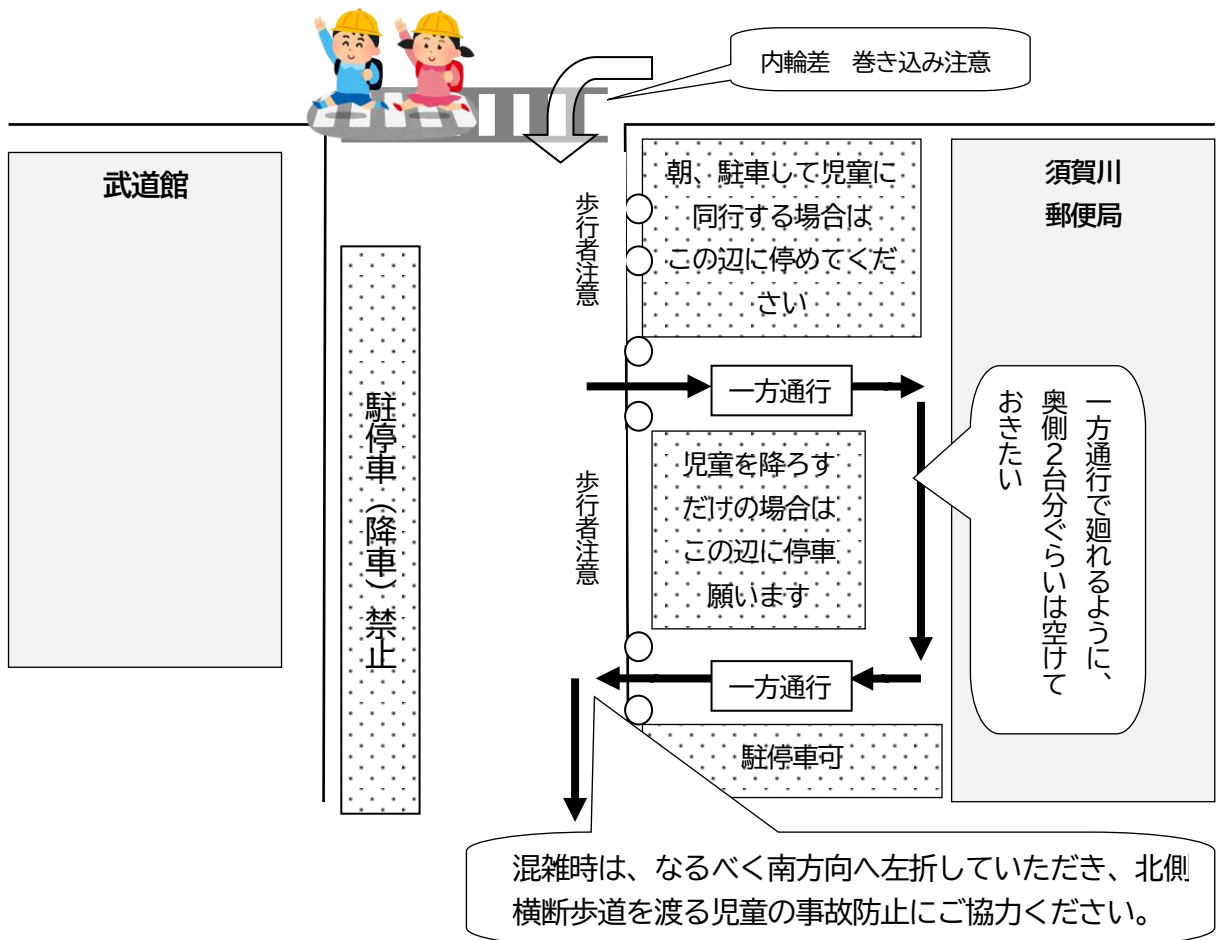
内輪差　巻き込み注意

武道館

須賀川
郵便局

朝、駐車して児童に同行する場合はこの辺に停めてください

歩行者注意

駐停車（降車）禁止

一方通行

一方通行で廻れるように、奥側2台分ぐらいは空けておきたい

児童を降ろすだけの場合はこの辺に停車願います

歩行者注意

一方通行

駐停車可

混雑時は、なるべく南方向へ左折していただき、北側横断歩道を渡る児童の事故防止にご協力ください。